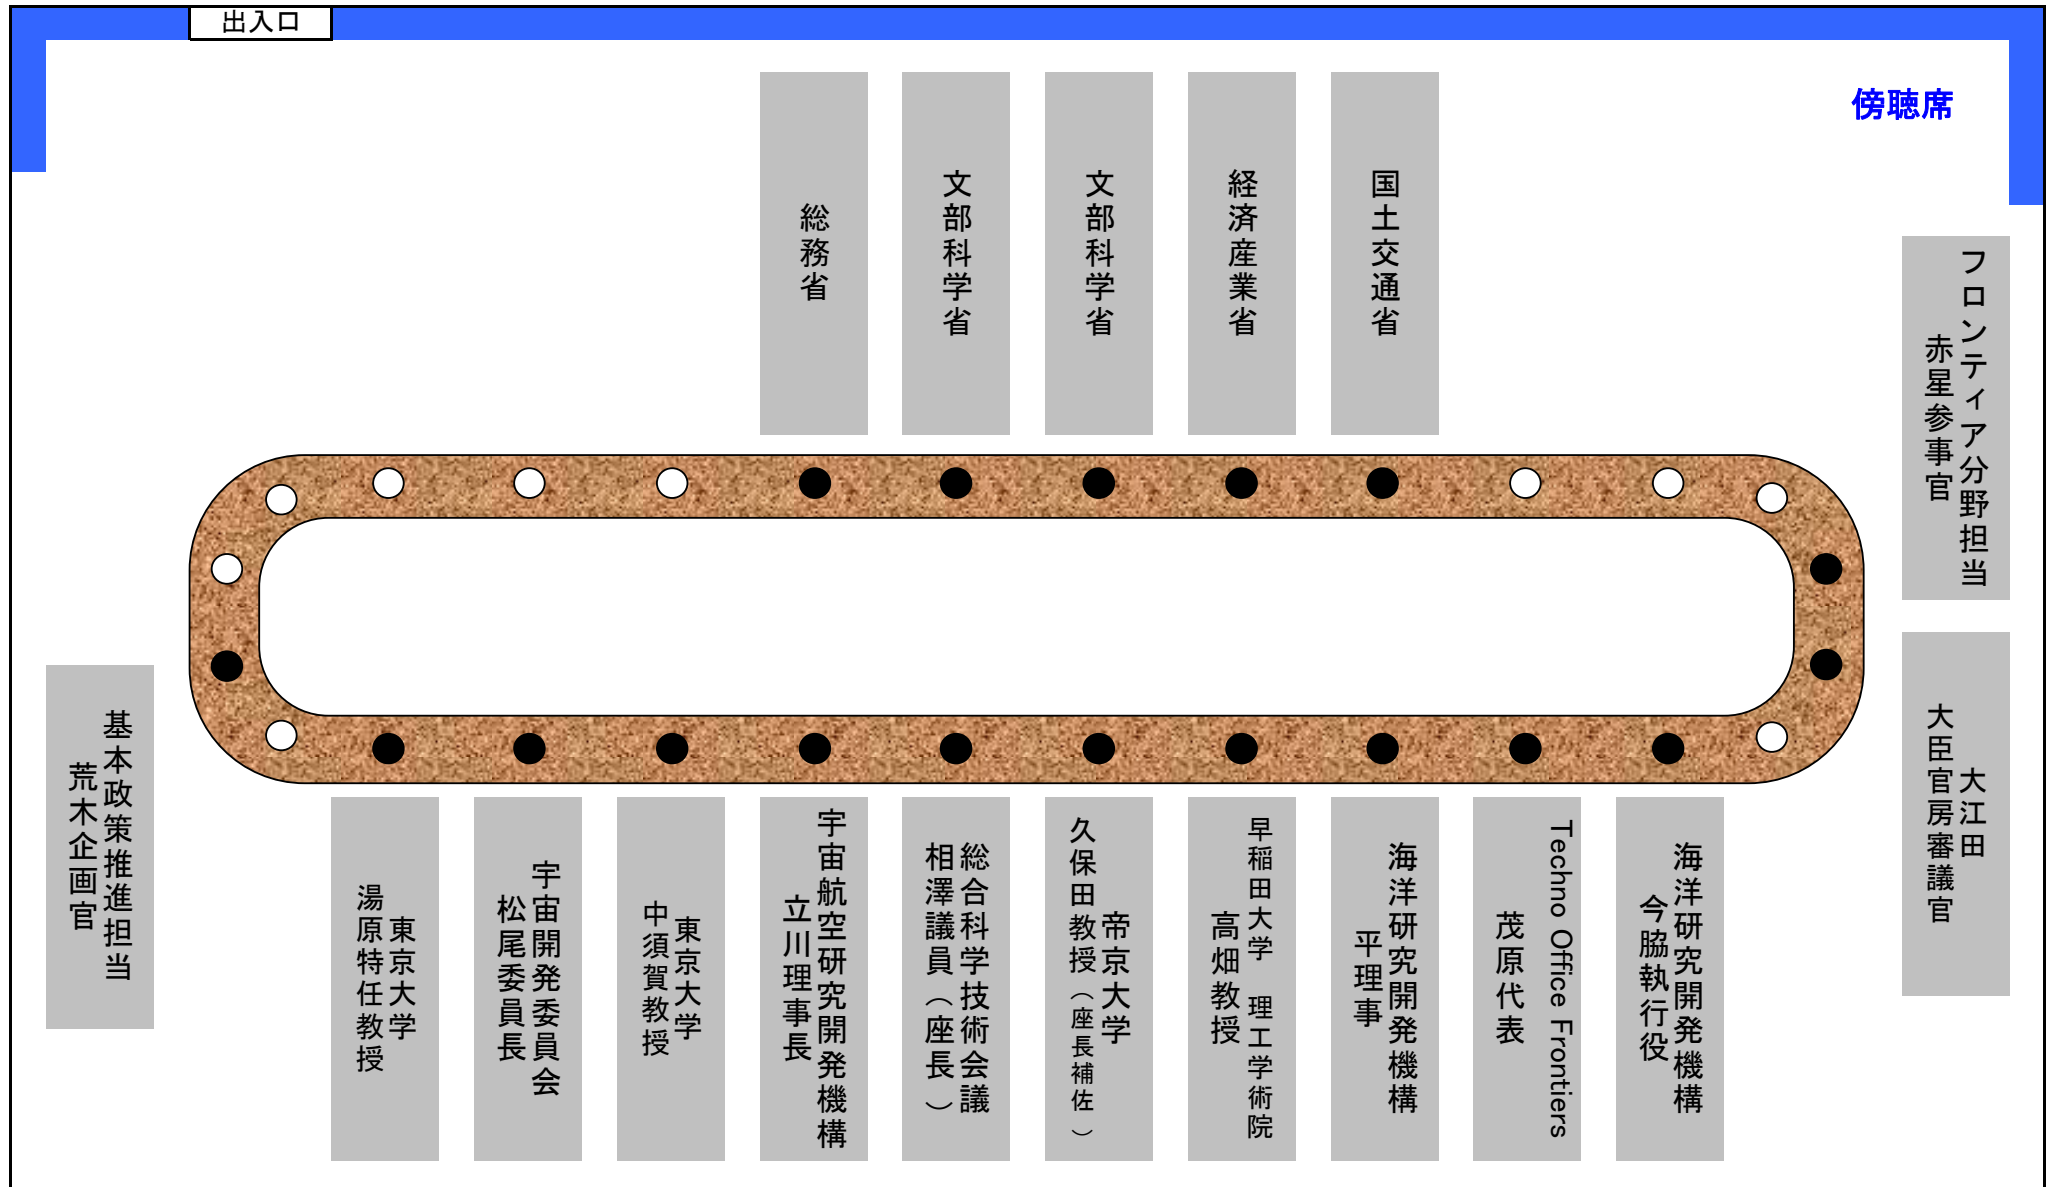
出入口

傍聴席

総務省

文部科学省

文部科学省

経済産業省

国土交通省

フロンティア分野担当
赤星参事官

大江田
大臣官房審議官

基本政策推進担当
荒木企画官

東京大学
湯原特任教授

宇宙開発委員会
松尾委員長

東京大学
中須賀教授

宇宙航空研究開発機構
立川理事長

総合科学技術会議
相澤議員（座長）

帝京大学
久保田教授（座長補佐）

早稲田大学 理工学術院
高畑教授

海洋研究開発機構
平理事

Techno Office Frontiers
茂原代表

海洋研究開発機構
今脇執行役